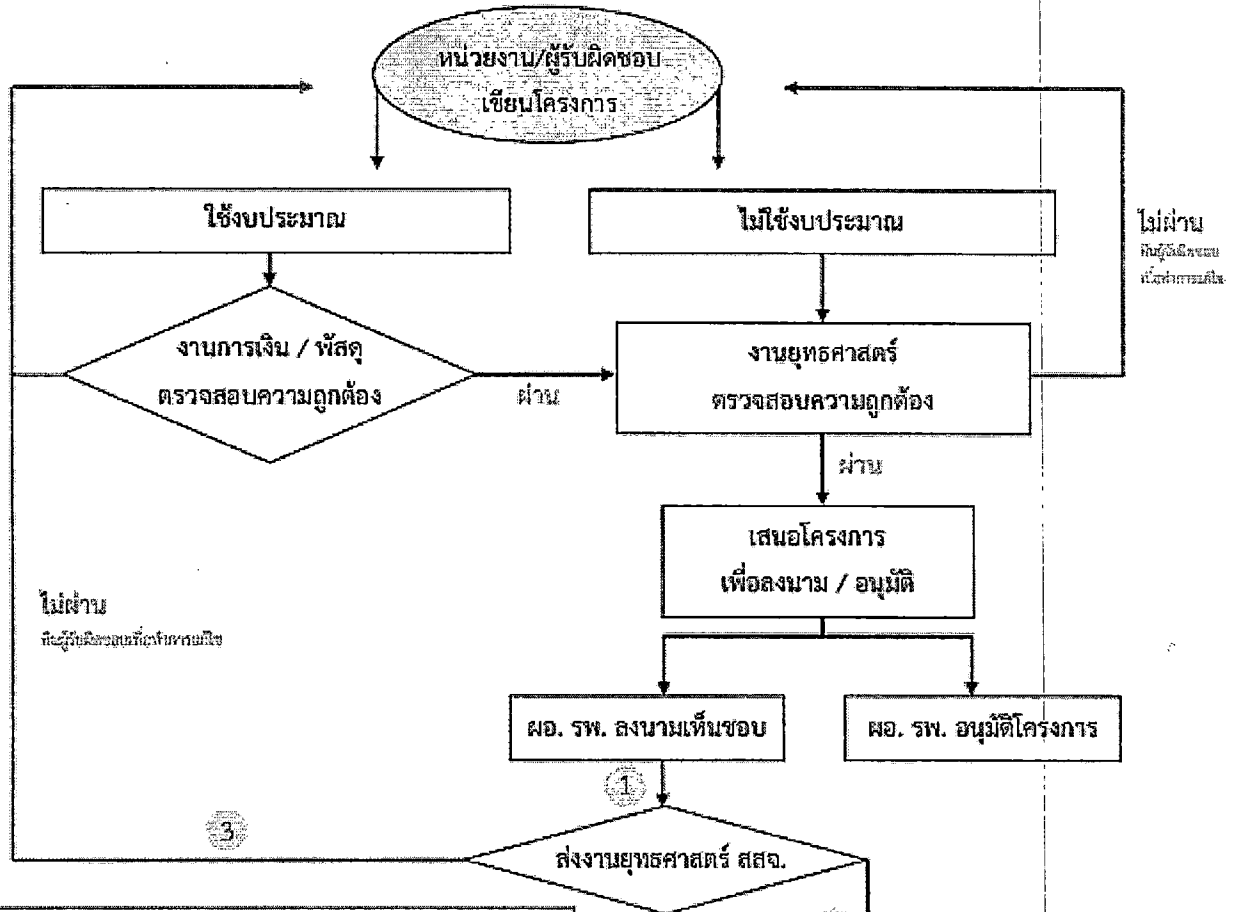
หน่วยงาน/ผู้รับผิดชอบ
เขียนโครงการ

ใช้งบประมาณ

ไม่ใช้งบประมาณ

ไม่ผ่าน
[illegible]

งานการเงิน / พัสดุ
ตรวจสอบความถูกต้อง

ผ่าน

งานยุทธศาสตร์
ตรวจสอบความถูกต้อง

ผ่าน

เสนอโครงการ
เพื่อลงนาม / อนุมัติ

ไม่ผ่าน
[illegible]

ผอ. รพ. ลงนามเห็นชอบ

ผอ. รพ. อนุมัติโครงการ

1

3

ส่งงานยุทธศาสตร์ สสจ.